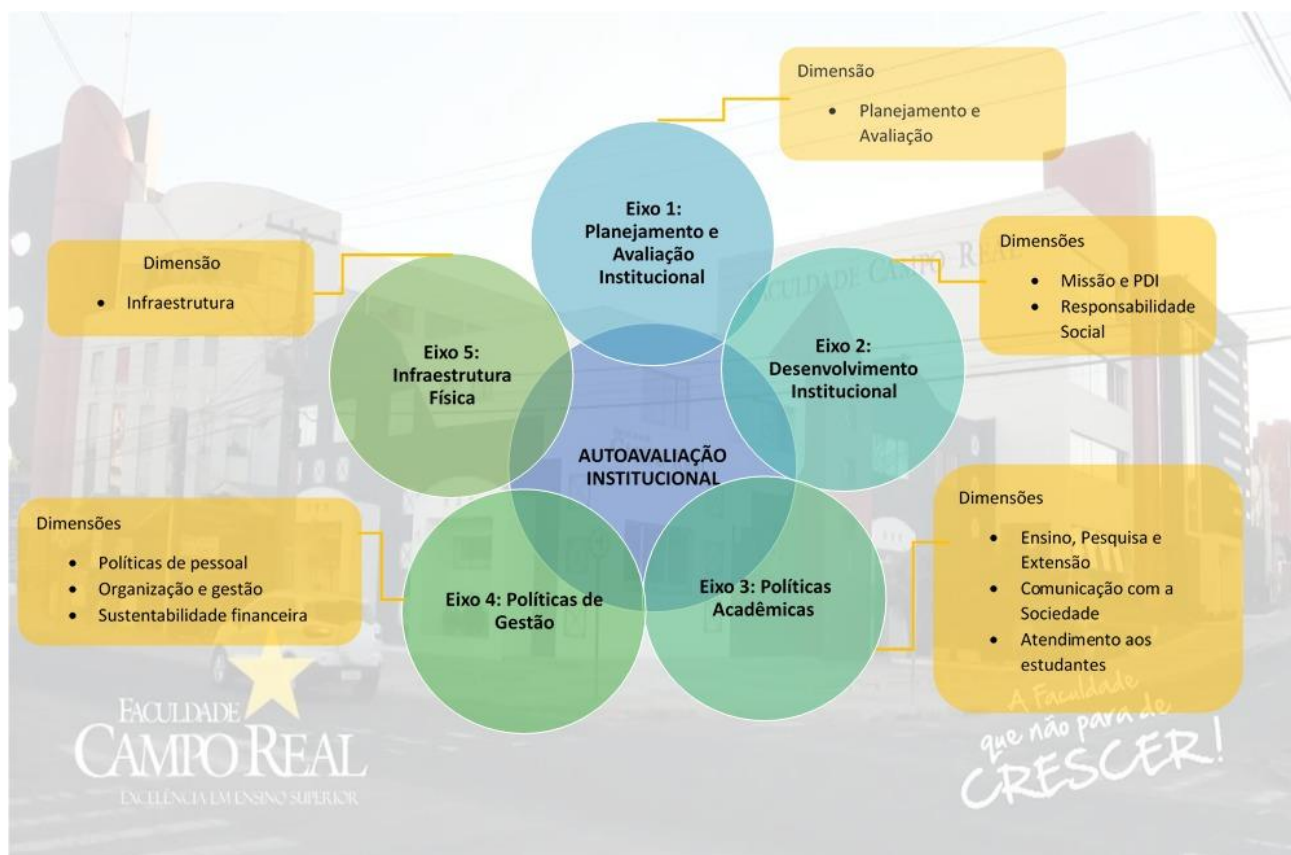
Dimensão

- Planejamento e Avaliação

Eixo 1: Planejamento e Avaliação Institucional

Dimensões

- Missão e PDI
- Responsabilidade Social

FACULDADE CAMPO REAL

Dimensão

- Infraestrutura

Eixo 5: Infraestrutura Física

Eixo 2: Desenvolvimento Institucional

AUTOAVALIAÇÃO INSTITUCIONAL

Dimensões

- Políticas de pessoal
- Organização e gestão
- Sustentabilidade financeira

Eixo 4: Políticas de Gestão

Eixo 3: Políticas Acadêmicas

Dimensões

- Ensino, Pesquisa e Extensão
- Comunicação com a Sociedade
- Atendimento aos estudantes

FACULDADE CAMPO REAL
EXCELÊNCIA EM ENSINO SUPERIOR

A Faculdade que não para de CRESCER!